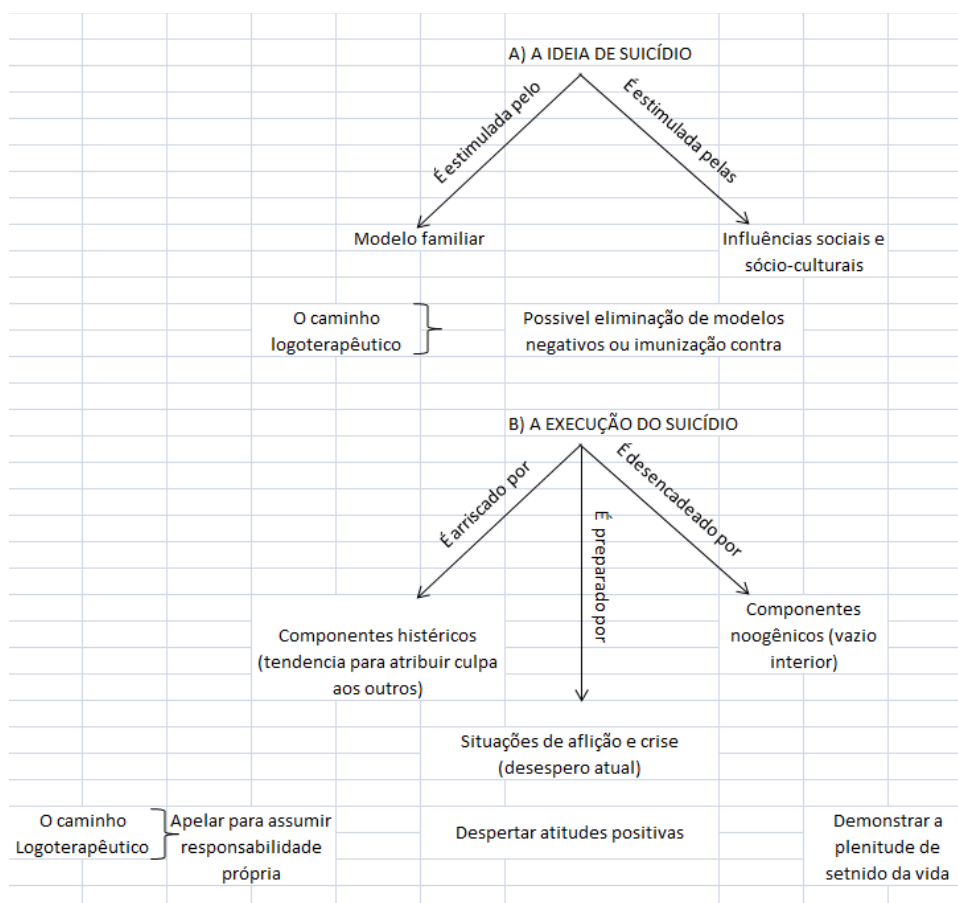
A) A IDEIA DE SUICÍDIO

É estimulada pelo

É estimulada pelas

Modelo familiar

Influências sociais e sócio-culturais

O caminho logoterapêutico

Possivel eliminação de modelos negativos ou imunização contra

B) A EXECUÇÃO DO SUICÍDIO

É arriscado por

É preparado por

É desencadeado por

Componentes históricos (tendencia para atribuir culpa aos outros)

Componentes noogênicos (vazio interior)

Situações de aflição e crise (desespero atual)

O caminho Logoterapêutico

Apelar para assumir responsabilidade própria

Despertar atitudes positivas

Demonstrar a plenitude de setnido da vida